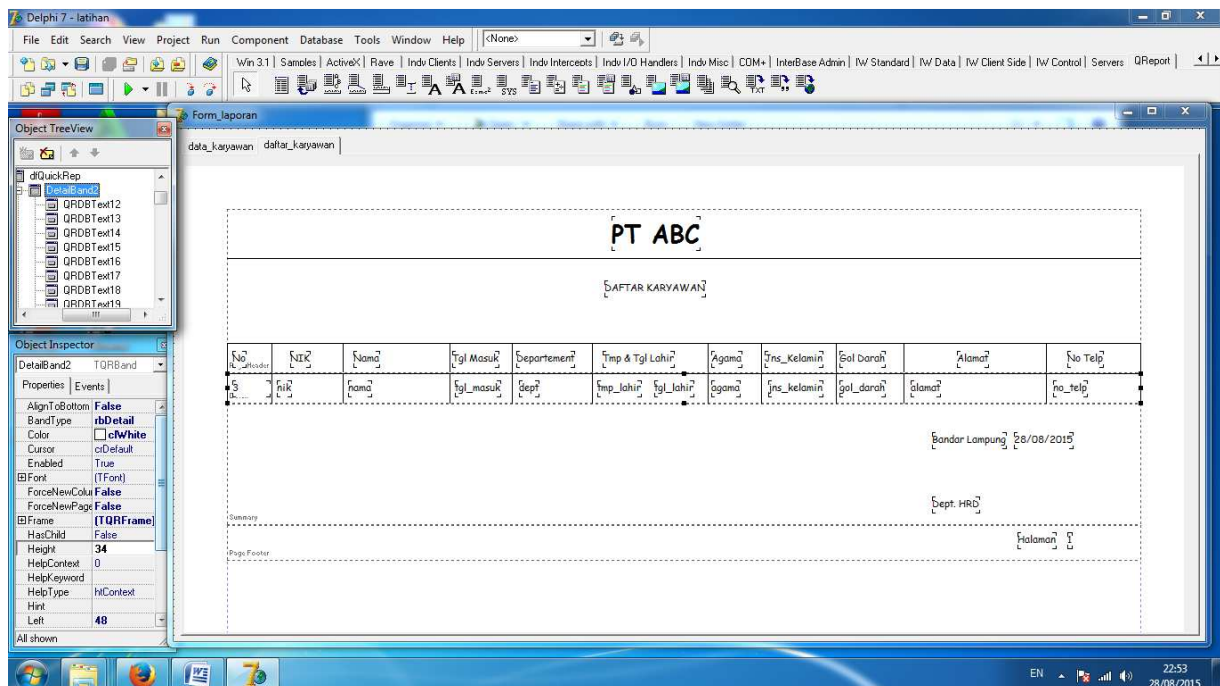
Delphi 7 - latihan

File Edit Search View Project Run Component Database Tools Window Help <None>

Win 3.1 | Samples | ActiveX | Rave | Indy Clients | Indy Servers | Indy Intercepts | Indy I/O Handlers | Indy Misc | COM+ | InterBase Admin | IW Standard | IW Data | IW Client Side | IW Control | Servers | QReport

Object TreeView

dlQuickRep
DetailBand2
QRDBText12
QRDBText13
QRDBText14
QRDBText15
QRDBText16
QRDBText17
QRDBText18
QRDBText19

Object Inspector
DetailBand2 TQRBand
Properties | Events

| Property | Value |
|---|---|
| AlignToBottom | False |
| BandType | rbDetail |
| Color | clWhite |
| Cursor | crDefault |
| Enabled | True |
| ⊞Font | (TFont) |
| ForceNewColu | False |
| ForceNewPage | False |
| ⊞Frame | (TQRFrame) |
| HasChild | False |
| Height | 34 |
| HelpContext | 0 |
| HelpKeyword | |
| HelpType | htContext |
| Hint | |
| Left | 48 |

All shown

Form_laporan

data_karyawan | daftar_karyawan

PT ABC

DAFTAR KARYAWAN

| No | NIK | Nama | Tgl Masuk | Departement | Tmp & Tgl Lahir | Agama | Jns_Kelamin | Gol Darah | Alamat | No Telp |
|---|---|---|---|---|---|---|---|---|---|---|
| S | nik | nama | tgl_masuk | dept | tmp_lahir tgl_lahir | agama | jns_kelamin | gol_darah | alamat | no_telp |

Bandar Lampung 28/08/2015

Dept. HRD

Summary

Halaman S

Page Footer

EN 22:53 28/08/2015